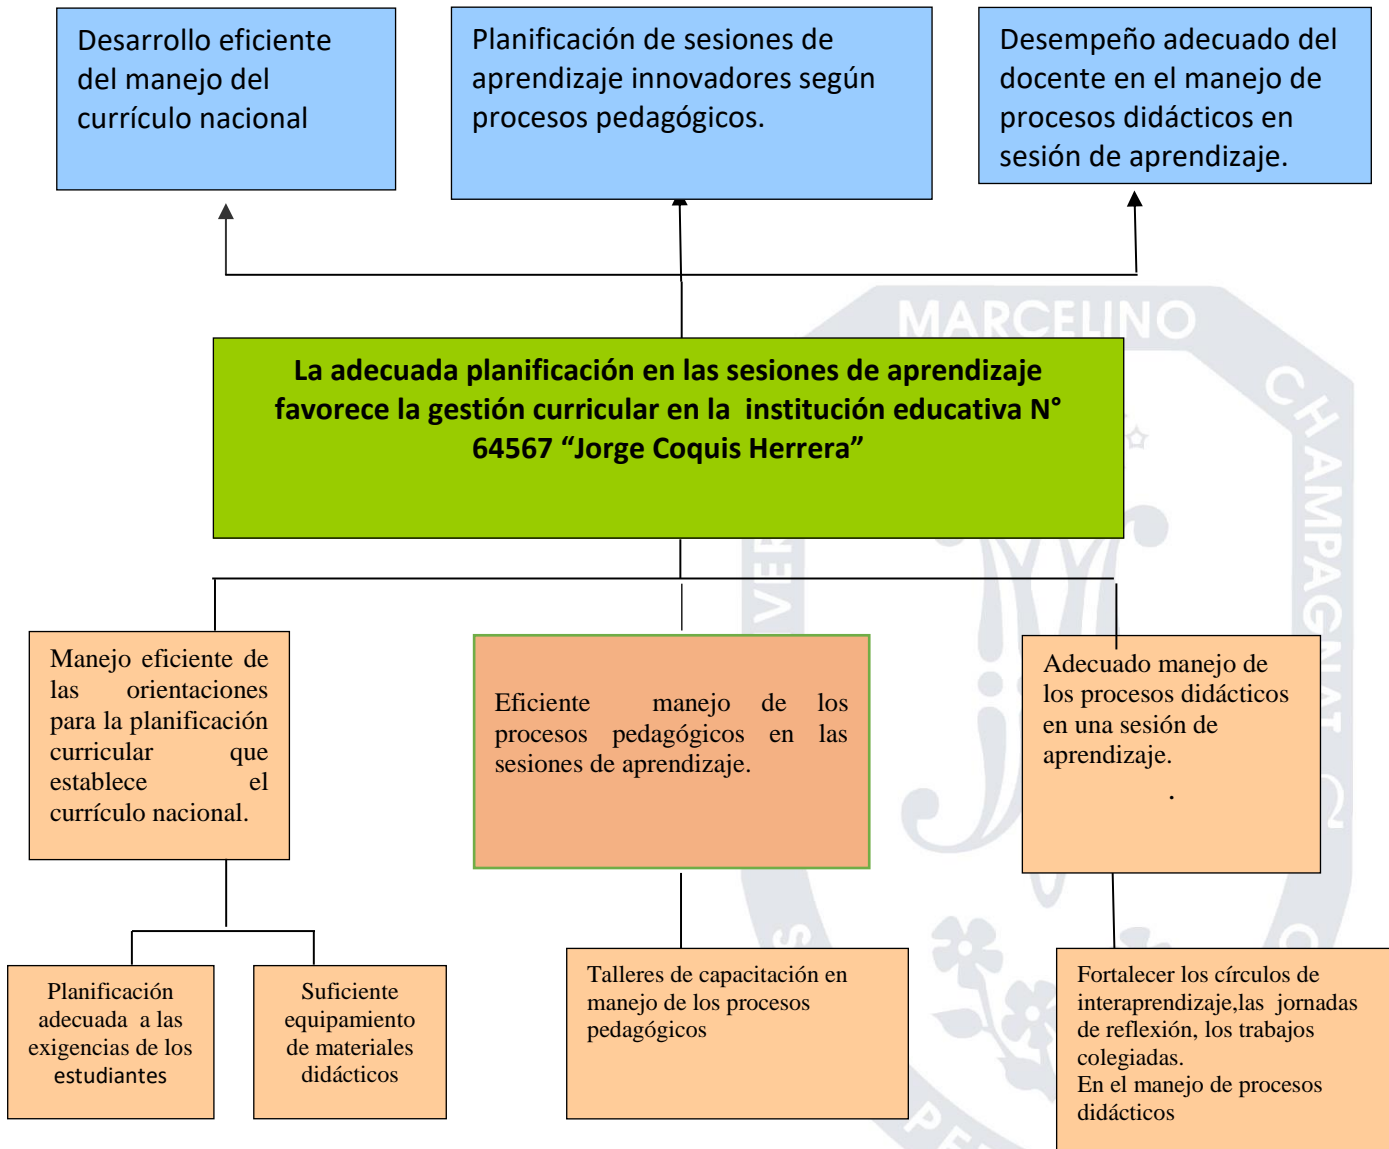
Desarrollo eficiente del manejo del currículo nacional

Planificación de sesiones de aprendizaje innovadores según procesos pedagógicos.

Desempeño adecuado del docente en el manejo de procesos didácticos en sesión de aprendizaje.

MARCELINO CHAMPAGNAT

La adecuada planificación en las sesiones de aprendizaje favorece la gestión curricular en la institución educativa N° 64567 “Jorge Coquis Herrera”

Manejo eficiente de las orientaciones para la planificación curricular que establece el currículo nacional.

Eficiente manejo de los procesos pedagógicos en las sesiones de aprendizaje.

Adecuado manejo de los procesos didácticos en una sesión de aprendizaje.

.

Planificación adecuada a las exigencias de los estudiantes

Suficiente equipamiento de materiales didácticos

Talleres de capacitación en manejo de los procesos pedagógicos

Fortalecer los círculos de interaprendizaje,las jornadas de reflexión, los trabajos colegiadas.
En el manejo de procesos didácticos